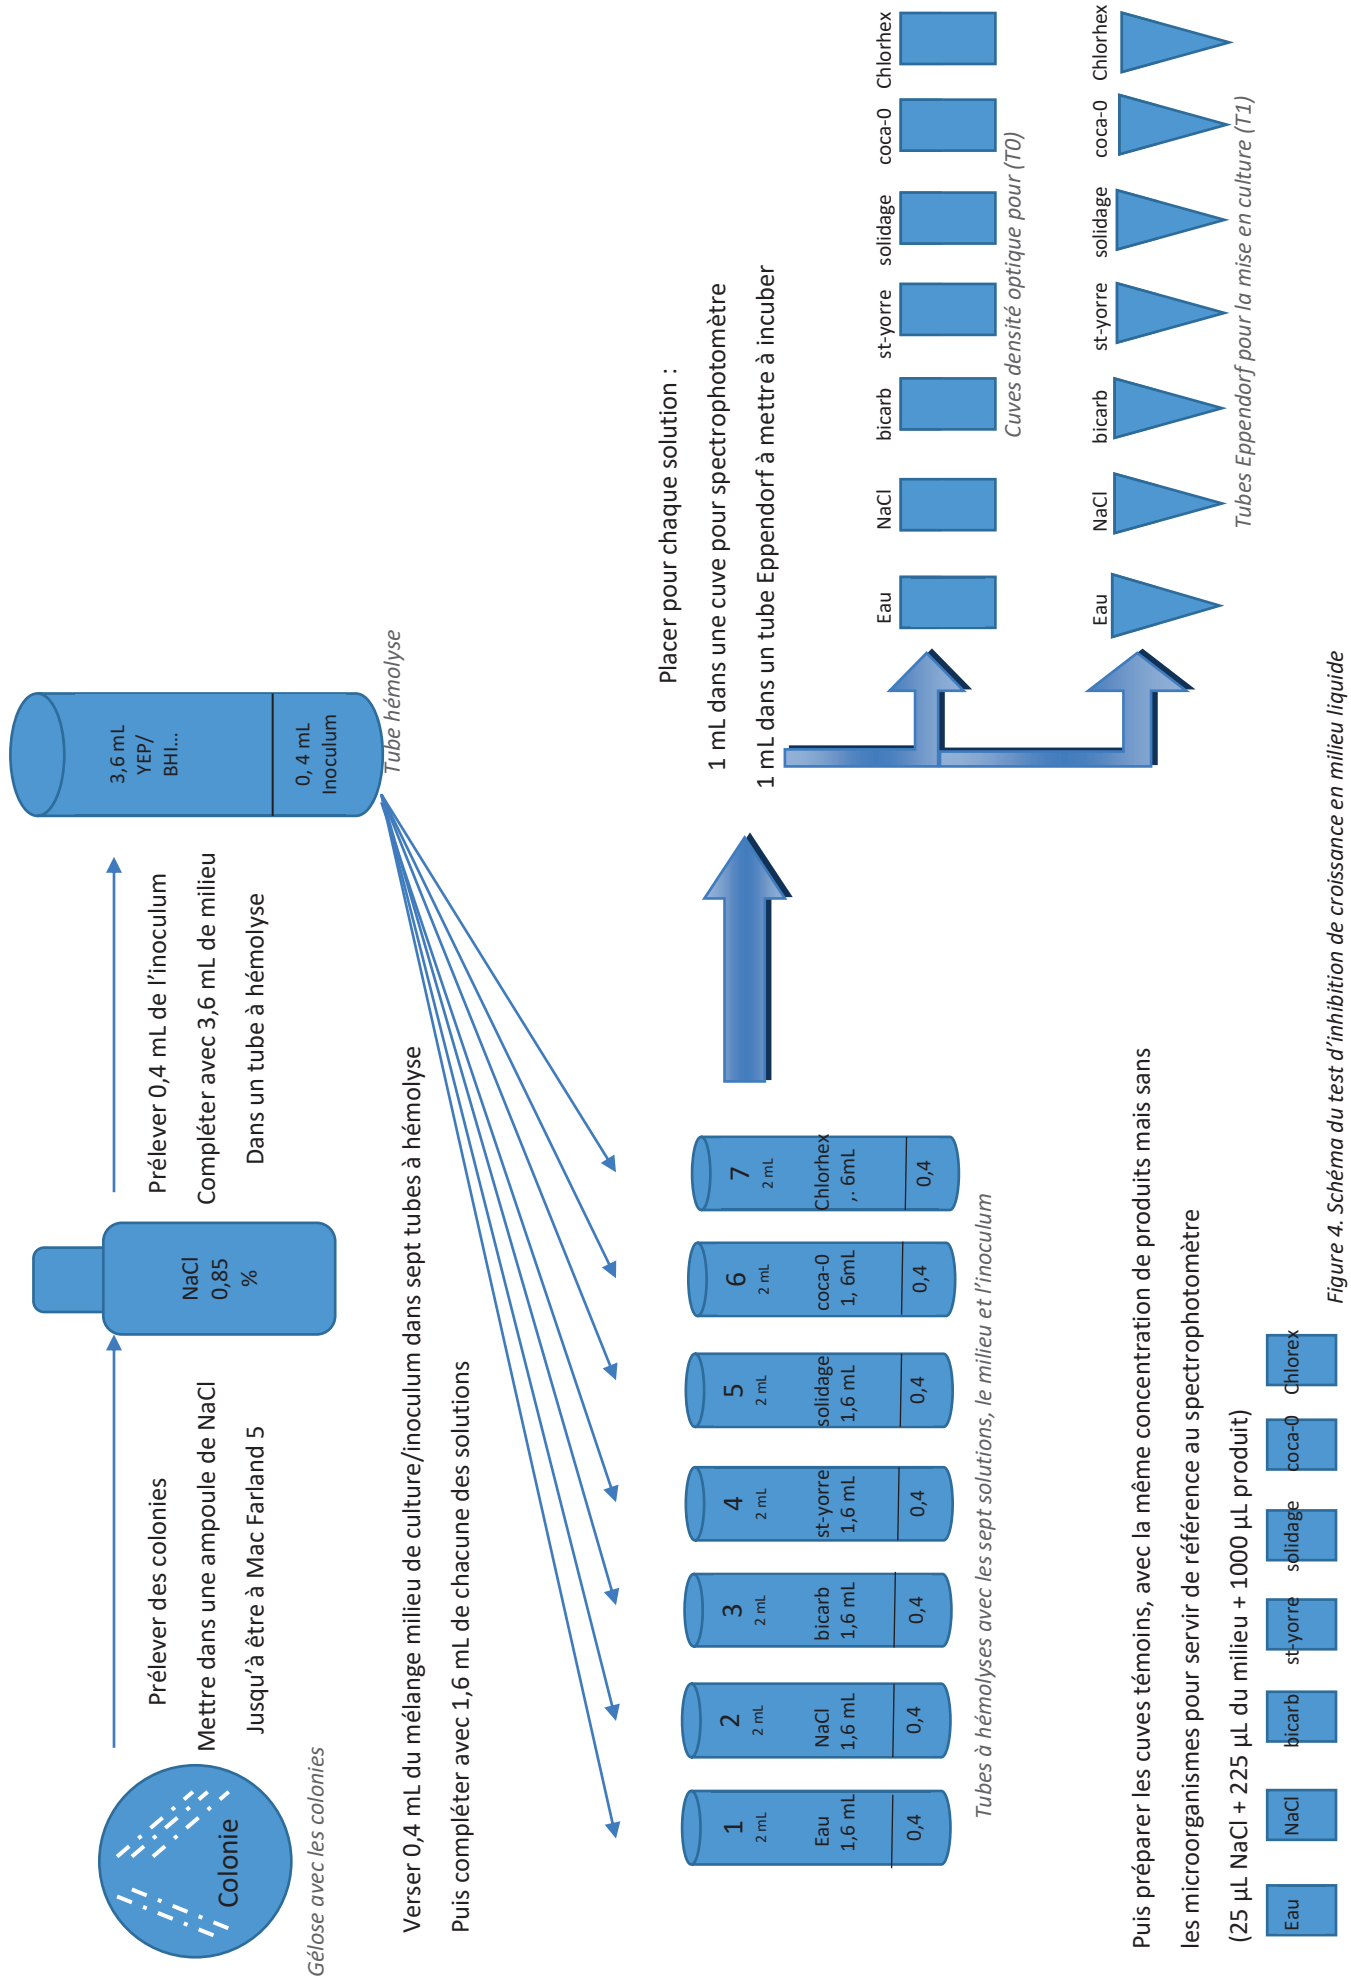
Colonie

Gélose avec les colonies

Prélever des colonies

Mettre dans une ampoule de NaCl

Jusqu'à être à Mac Farland 5

NaCl 0,85 %

Prélever 0,4 mL de l'inoculum

Compléter avec 3,6 mL de milieu

Dans un tube à hémolyse

3,6 mL YEP/ BHI...

0,4 mL Inoculum

Tube hémolyse

Verser 0,4 mL du mélange milieu de culture/inoculum dans sept tubes à hémolyse

Puis compléter avec 1,6 mL de chacune des solutions

| 1 | 2 | 3 | 4 | 5 | 6 | 7 |
|---|---|---|---|---|---|---|
| 2 mL | 2 mL | 2 mL | 2 mL | 2 mL | 2 mL | 2 mL |
| Eau 1,6 mL | NaCl 1,6 mL | bicarb 1,6 mL | st-yorre 1,6 mL | solidage 1,6 mL | coca-0 1, 6mL | Chlorhex ,. 6mL |
| 0,4 | 0,4 | 0,4 | 0,4 | 0,4 | 0,4 | 0,4 |

Tubes à hémolyses avec les sept solutions, le milieu et l'inoculum

Placer pour chaque solution :

1 mL dans une cuve pour spectrophotomètre

1 mL dans un tube Eppendorf à mettre à incuber

Eau NaCl bicarb st-yorre solidage coca-0 Chlorhex

Cuves densité optique pour (T0)

Eau NaCl bicarb st-yorre solidage coca-0 Chlorhex

Tubes Eppendorf pour la mise en culture (T1)

Puis préparer les cuves témoins, avec la même concentration de produits mais sans les microorganismes pour servir de référence au spectrophotomètre

(25 µL NaCl + 225 µL du milieu + 1000 µL produit)

Eau NaCl bicarb st-yorre solidage coca-0 Chlorex

Figure 4. Schéma du test d'inhibition de croissance en milieu liquide